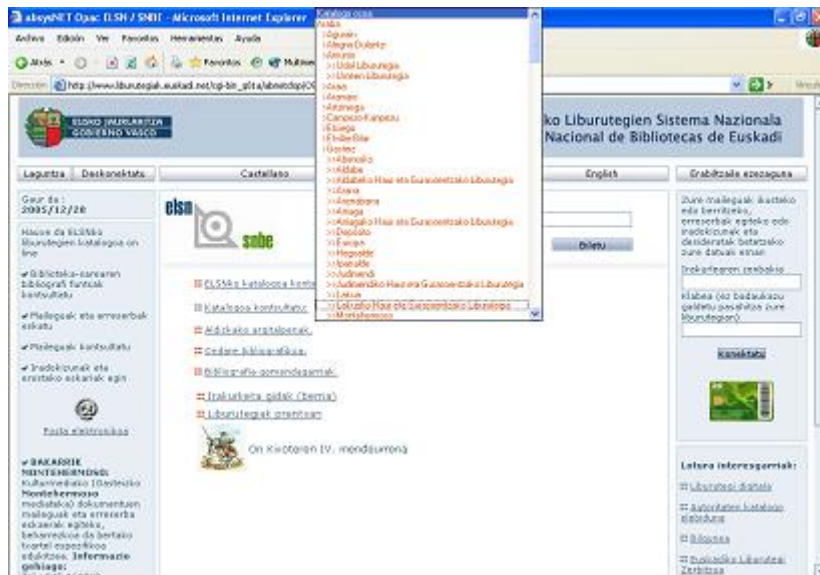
absysNET Opac ELSN / SNBE - Microsoft Internet Explorer

Archivo Edición Ver Favoritos Herramientas Ayuda

Atrás Favoritos Multimedia

Dirección http://www.liburutegiak.euskadi.net/cgi-bin_q81a/abnetopac

ko Liburutegien Sistema Nazionala
Nacional de Bibliotecas de Euskadi

EUSKO JAURLARITZA
GOBIERNO VASCO

Laguntza Deskonektatu Castellano English Erabiltzaile ezezaguna

Gaur da:
2005/12/28

Hauxe da ELSNko liburutegien katalogoa on line

Biblioteka-zerearen bibliografi funtsak kontsultatu

Maileguak eta erreserbak eskatu

Maileguak kontsultatu

Irakurleari zerbitzuak eta erostako eskaerak egin

Posta elektronikoa

BAKARRIK MONTEHERMOSO
Kulturmediako (Gasteizko Montehermoso mediateka) dokumentuen maileguak eta erreserba eskaerak egiteko, beharrezkoa da bertako txartel espezifikoa edukitzea. Informazio gehiago:

elsn sbe

Bilatu

ELSNko katalogoa kontsultatu

Katalogoa kontsultatu

Aldizkako argitalpenak

Ondare bibliografikoa

Bibliografia gomendagarriak

Irakurketa gidak (berria)

Liburutegiak prentsan

On Kixoteren IV. mendeurrena

Katalogo osoa
Araba
>Agurain
>Alegria Dulantzi
>Amurrio
>>Udal Liburutegia
>>Uronen Liburutegia
>Ayala
>Aramaio
>Artziniega
>Campezo-Kanpezu
>Elciego
>Erribe-Bitar
>Gasteiz
>>Abetxuko
>>Aldabe
>>Aldabeko Haur eta Gazteentzako Liburutegia
>>Arana
>>Arriaga
>>Arriagako Haur eta Gazteentzako Liburutegia
>>Dendaraba
>>Europa
>>Hegoalde
>>Ibaiondo
>>Judimendi
>>Judimendiko Haur eta Gazteentzako Liburutegia
>>Lakua
>>Lakuako Haur eta Gazteentzako Liburutegia
>>Montehermoso

Zure maileguak ikusteko eda berritzeko, erreserbak egiteko ede irakurleari eta desideratak betetzeko zure datuak eman

Irakurlearen zenbakia

Klabea (ez badaukazu galdetu pasahitza zure liburutegian)

Konektatu

Lotura interesgarriak:

Liburutegi digitala

Autoritatea katalogo elebiduna

Bibliotekak

Euskadiko Liburutegi Zerbitzua